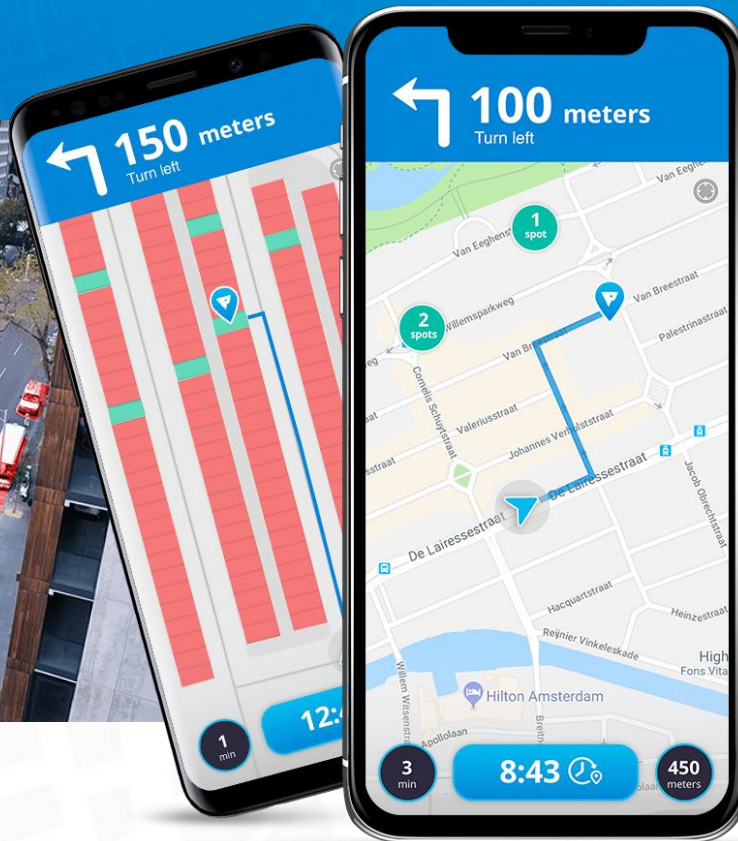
150 meters
Turn left

1
min

12:

100 meters
Turn left

1
spot

2
spots

Van Eeghenstraat
Van Eeghe
Willemsparkweg
Van Breestraat
Van Breestraat
Palestrinastraat
Cornelis Schuytstraat
Valeriusstraat
Johannes Verhulststraat
De Lairessestraat
De Lairessestraat
Jacob Obrechtstraat
Hacquartstraat
Heinzestraat
Reijnier Vinkeleskade
High
Fons Vita
Willem Witsenstraat
Hilton Amsterdam
Apollolaan
Breitn

3
min

8:43

450
meters